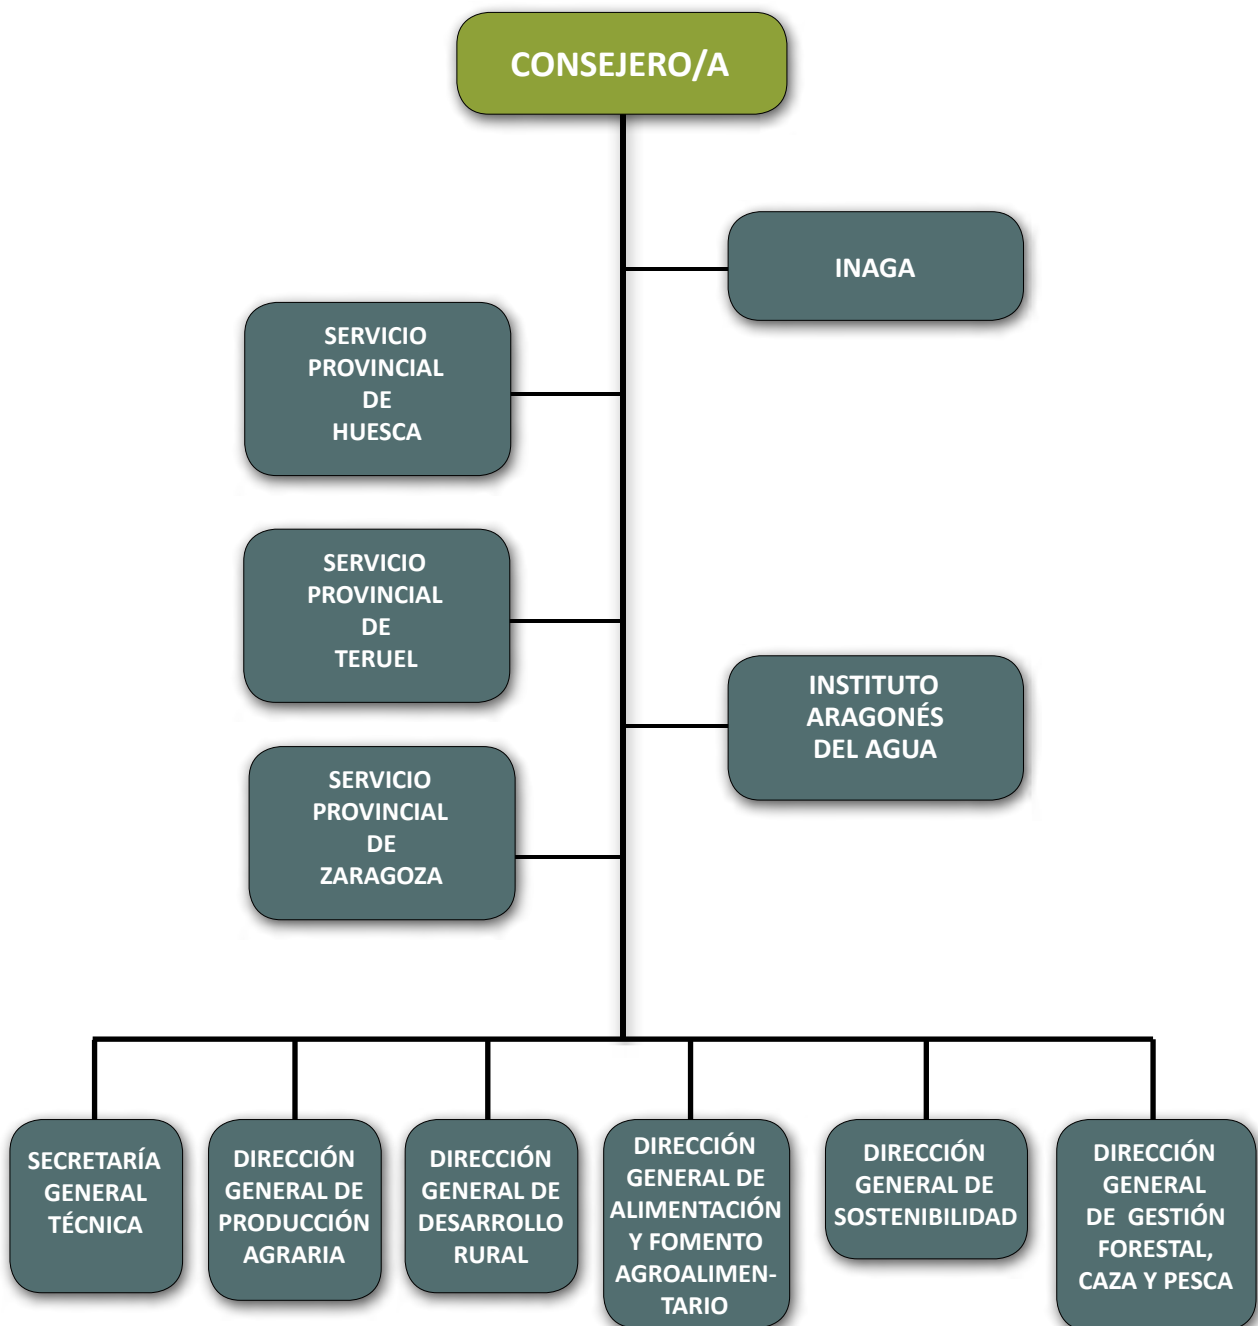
CONSEJERO/A

INAGA

SERVICIO PROVINCIAL DE HUESCA

SERVICIO PROVINCIAL DE TERUEL

INSTITUTO ARAGONÉS DEL AGUA

SERVICIO PROVINCIAL DE ZARAGOZA

SECRETARÍA GENERAL TÉCNICA

DIRECCIÓN GENERAL DE PRODUCCIÓN AGRARIA

DIRECCIÓN GENERAL DE DESARROLLO RURAL

DIRECCIÓN GENERAL DE ALIMENTACIÓN Y FOMENTO AGROALIMENTARIO

DIRECCIÓN GENERAL DE SOSTENIBILIDAD

DIRECCIÓN GENERAL DE GESTIÓN FORESTAL, CAZA Y PESCA